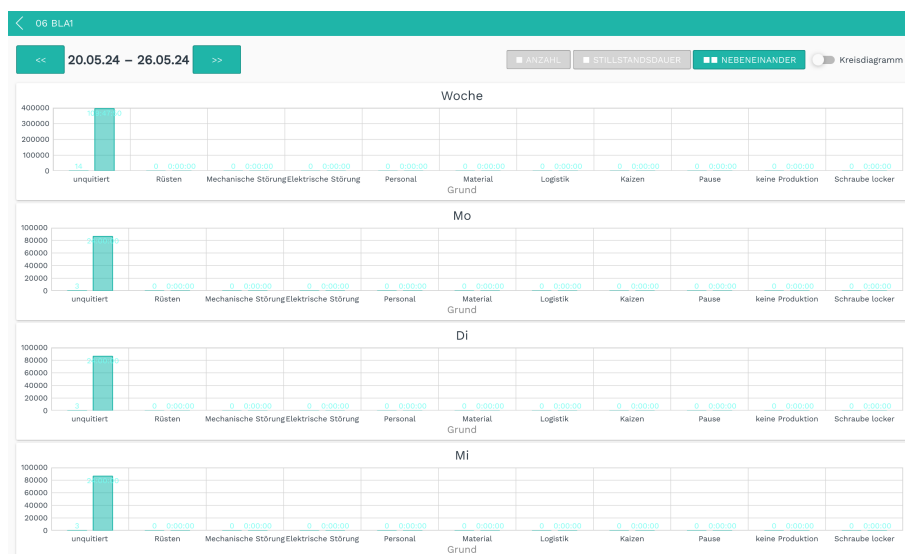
06 BLA1

<<

20.05.24 – 26.05.24

>>

ANZAHL

STILLSTANDSDAUER

NEBENEINANDER

Kreisdiagramm

Woche

400000
300000
200000
100000
0

14 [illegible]
0 0:00:00
0 0:00:00
0 0:00:00
0 0:00:00
0 0:00:00
0 0:00:00
0 0:00:00
0 0:00:00
0 0:00:00
0 0:00:00

unquitiert | Rüsten | Mechanische Störung | Elektrische Störung | Personal | Material | Logistik | Kaizen | Pause | keine Produktion | Schraube locker

Grund

Mo

100000
80000
60000
40000
20000
0

3 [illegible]
0 0:00:00
0 0:00:00
0 0:00:00
0 0:00:00
0 0:00:00
0 0:00:00
0 0:00:00
0 0:00:00
0 0:00:00
0 0:00:00

unquitiert | Rüsten | Mechanische Störung | Elektrische Störung | Personal | Material | Logistik | Kaizen | Pause | keine Produktion | Schraube locker

Grund

Di

100000
80000
60000
40000
20000
0

3 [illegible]
0 0:00:00
0 0:00:00
0 0:00:00
0 0:00:00
0 0:00:00
0 0:00:00
0 0:00:00
0 0:00:00
0 0:00:00
0 0:00:00

unquitiert | Rüsten | Mechanische Störung | Elektrische Störung | Personal | Material | Logistik | Kaizen | Pause | keine Produktion | Schraube locker

Grund

Mi

100000
80000
60000
40000
20000
0

3 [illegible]
0 0:00:00
0 0:00:00
0 0:00:00
0 0:00:00
0 0:00:00
0 0:00:00
0 0:00:00
0 0:00:00
0 0:00:00
0 0:00:00

unquitiert | Rüsten | Mechanische Störung | Elektrische Störung | Personal | Material | Logistik | Kaizen | Pause | keine Produktion | Schraube locker

Grund